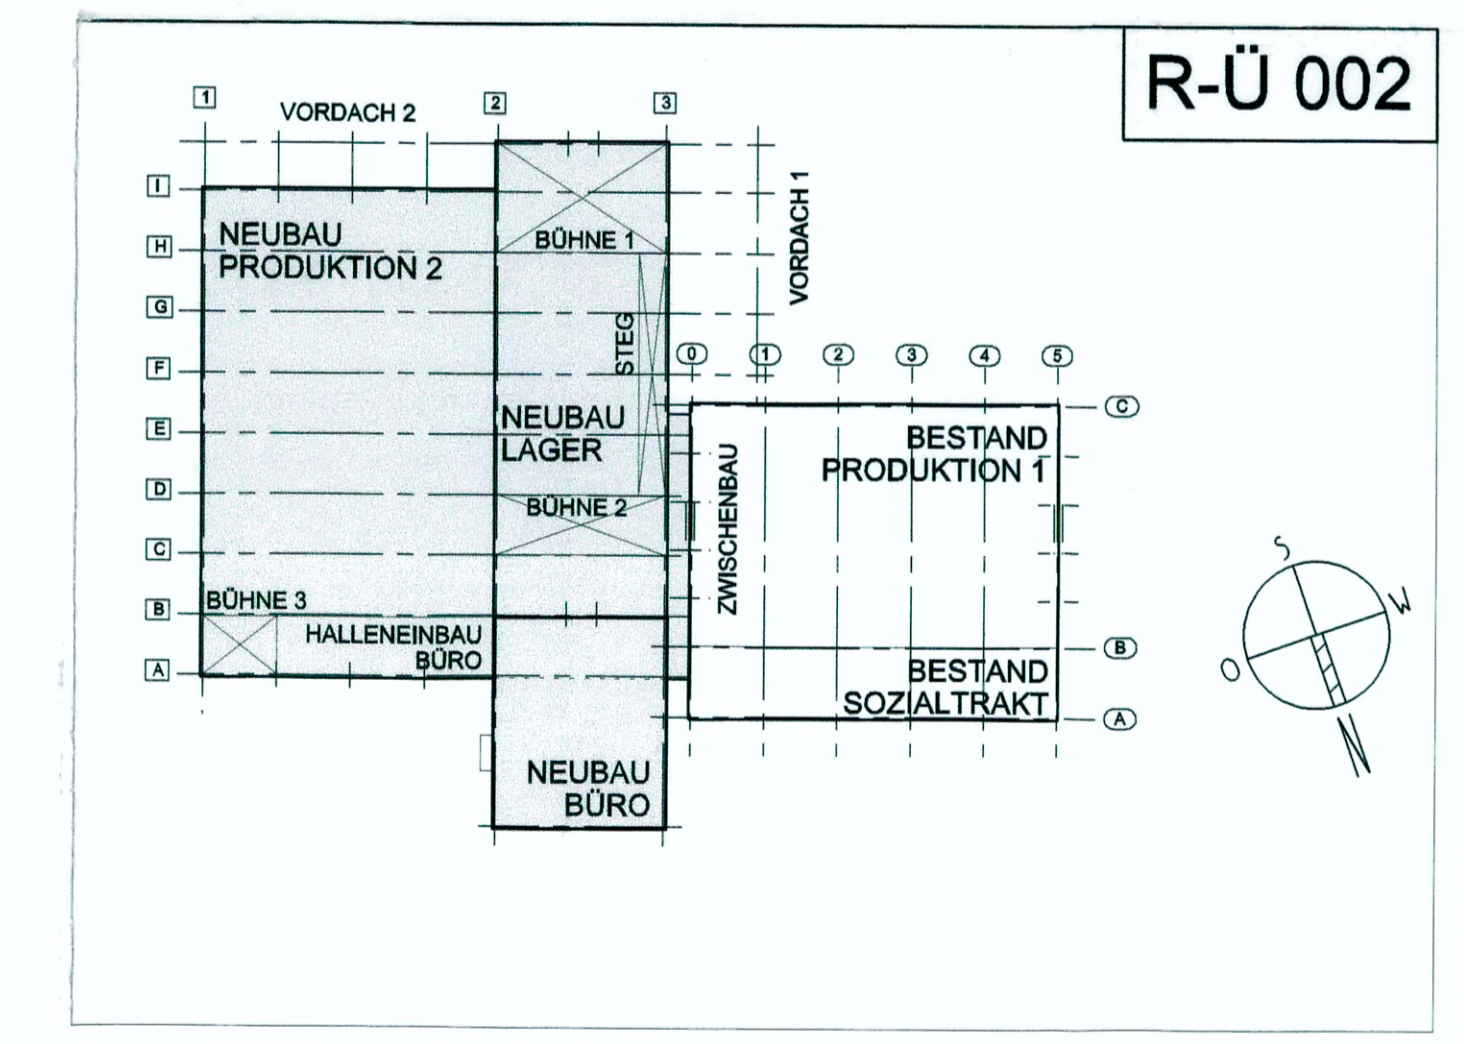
R-Ü 002

1
VORDACH 2
2
3

I
H
G
F
E
D
C
B
A

NEUBAU PRODUKTION 2

BÜHNE 1

VORDACH 1

STEG

NEUBAU LAGER

BÜHNE 2

BÜHNE 3

HALLENEINBAU BÜRO

NEUBAU BÜRO

0
1
2
3
4
5

C
B
A

ZWISCHENBAU

BESTAND PRODUKTION 1

BESTAND SOZIALTRAKT

S
W
O
N